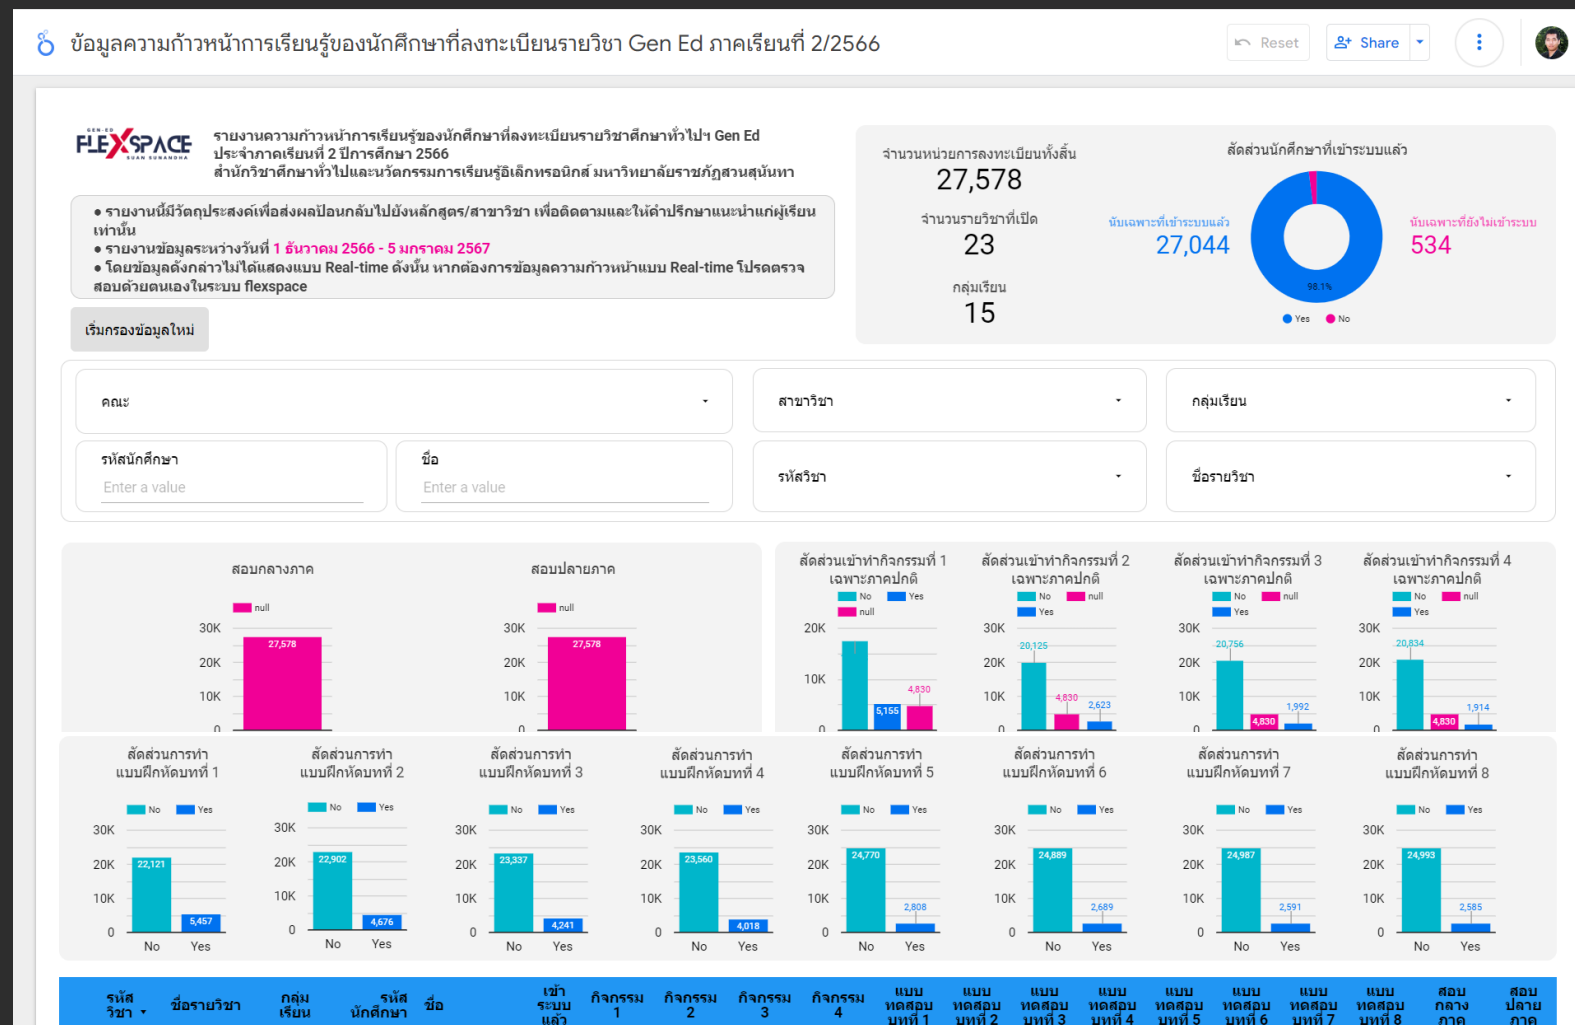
ข้อมูลความก้าวหน้าการเรียนรู้ของนักศึกษาที่ลงทะเบียนรายวิชา Gen Ed ภาคเรียนที่ 2/2566

Reset

Share

GEN-ED FLEXSPACE SUAN SUNANDHA

รายงานความก้าวหน้าการเรียนรู้ของนักศึกษาที่ลงทะเบียนรายวิชาศึกษาทั่วไปฯ Gen Ed ประจำภาคเรียนที่ 2 ปีการศึกษา 2566 สำนักวิชาศึกษาทั่วไปและนวัตกรรมการเรียนรู้อิเล็กทรอนิกส์ มหาวิทยาลัยราชภัฏสวนสุนันทา

• รายงานนี้มีวัตถุประสงค์เพื่อส่งผลป้อนกลับไปยังหลักสูตร/สาขาวิชา เพื่อติดตามและให้คำปรึกษาแนะนำแก่ผู้เรียนเท่านั้น
• รายงานข้อมูลระหว่างวันที่ 1 ธันวาคม 2566 - 5 มกราคม 2567
• โดยข้อมูลดังกล่าวไม่ได้แสดงแบบ Real-time ดังนั้น หากต้องการข้อมูลความก้าวหน้าแบบ Real-time โปรดตรวจสอบด้วยตนเองในระบบ flexspace

เริ่มกรองข้อมูลใหม่

จำนวนหน่วยการลงทะเบียนทั้งสิ้น
27,578
จำนวนรายวิชาที่เปิด
23
กลุ่มเรียน
15

สัดส่วนนักศึกษาที่เข้าระบบแล้ว
นับเฉพาะที่เข้าระบบแล้ว
27,044
นับเฉพาะที่ยังไม่เข้าระบบ
534
98.1%
Yes No

คณะ
สาขาวิชา
กลุ่มเรียน
รหัสนักศึกษา
Enter a value
ชื่อ
Enter a value
รหัสวิชา
ชื่อรายวิชา

สอบกลางภาค
null
30K 20K 10K 0
27,578

สอบปลายภาค
null
30K 20K 10K 0
27,578

สัดส่วนเข้าทำกิจกรรมที่ 1 เฉพาะภาคปกติ
No Yes null
20K 10K 0
5,155 4,830

สัดส่วนเข้าทำกิจกรรมที่ 2 เฉพาะภาคปกติ
No null Yes
30K 20K 10K 0
20,125 4,830 2,623

สัดส่วนเข้าทำกิจกรรมที่ 3 เฉพาะภาคปกติ
No null Yes
30K 20K 10K 0
20,756 4,830 1,992

สัดส่วนเข้าทำกิจกรรมที่ 4 เฉพาะภาคปกติ
No null Yes
30K 20K 10K 0
20,834 4,830 1,914

สัดส่วนการทำแบบฝึกหัดบทที่ 1
No Yes
30K 20K 10K 0
22,121 5,457
No Yes

สัดส่วนการทำแบบฝึกหัดบทที่ 2
No Yes
30K 20K 10K 0
22,902 4,676
No Yes

สัดส่วนการทำแบบฝึกหัดบทที่ 3
No Yes
30K 20K 10K 0
23,337 4,241
No Yes

สัดส่วนการทำแบบฝึกหัดบทที่ 4
No Yes
30K 20K 10K 0
23,560 4,018
No Yes

สัดส่วนการทำแบบฝึกหัดบทที่ 5
No Yes
30K 20K 10K 0
24,770 2,808
No Yes

สัดส่วนการทำแบบฝึกหัดบทที่ 6
No Yes
30K 20K 10K 0
24,889 2,689
No Yes

สัดส่วนการทำแบบฝึกหัดบทที่ 7
No Yes
30K 20K 10K 0
24,987 2,591
No Yes

สัดส่วนการทำแบบฝึกหัดบทที่ 8
No Yes
30K 20K 10K 0
24,993 2,585
No Yes

| รหัสวิชา | ชื่อรายวิชา | กลุ่มเรียน | รหัสนักศึกษา | ชื่อ | เข้าระบบแล้ว | กิจกรรม 1 | กิจกรรม 2 | กิจกรรม 3 | กิจกรรม 4 | แบบทดสอบบทที่ 1 | แบบทดสอบบทที่ 2 | แบบทดสอบบทที่ 3 | แบบทดสอบบทที่ 4 | แบบทดสอบบทที่ 5 | แบบทดสอบบทที่ 6 | แบบทดสอบบทที่ 7 | แบบทดสอบบทที่ 8 | สอบกลางภาค | สอบปลายภาค |